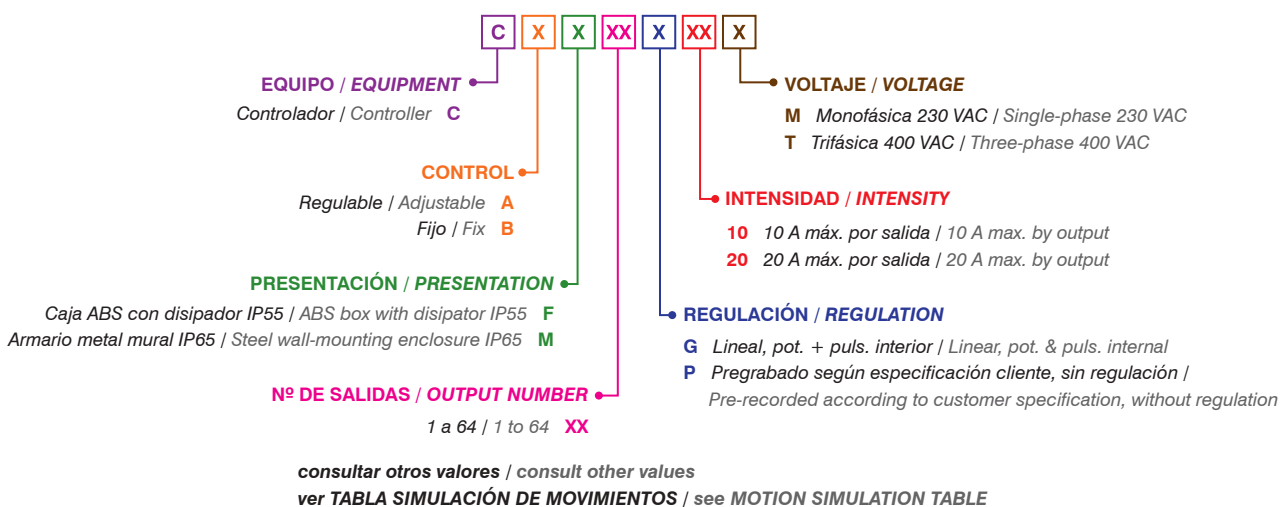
C X X XX X XX X

EQUIPO / EQUIPMENT
Controlador / Controller C

CONTROL
Regulable / Adjustable A
Fijo / Fix B

PRESENTACIÓN / PRESENTATION
Caja ABS con disipador IP55 / ABS box with disipator IP55 F
Armario metal mural IP65 / Steel wall-mounting enclosure IP65 M

Nº DE SALIDAS / OUTPUT NUMBER
1 a 64 / 1 to 64 XX

VOLTAJE / VOLTAGE
M Monofásica 230 VAC / Single-phase 230 VAC
T Trifásica 400 VAC / Three-phase 400 VAC

INTENSIDAD / INTENSITY
10 10 A máx. por salida / 10 A max. by output
20 20 A máx. por salida / 20 A max. by output

REGULACIÓN / REGULATION
G Lineal, pot. + puls. interior / Linear, pot. & puls. internal
P Pregrabado según especificación cliente, sin regulación / Pre-recorded according to customer specification, without regulation

consultar otros valores / consult other values
ver TABLA SIMULACIÓN DE MOVIMIENTOS / see MOTION SIMULATION TABLE